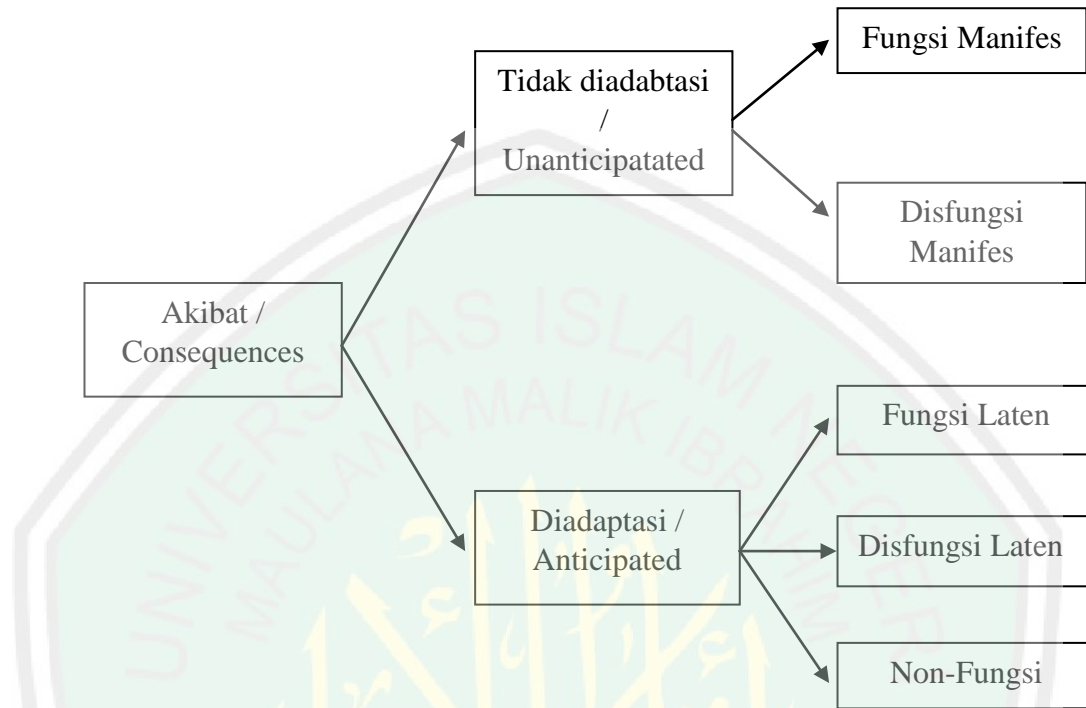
Fungsi Manifes

Tidak diadabtasi / Unanticipatated

Disfungsi Manifes

Akibat / Consequences

UNIVERSITAS ISLAM NEGERI MAULANA MALIK IBRAHIM

Fungsi Laten

Diadaptasi / Anticipated

Disfungsi Laten

Non-Fungsi